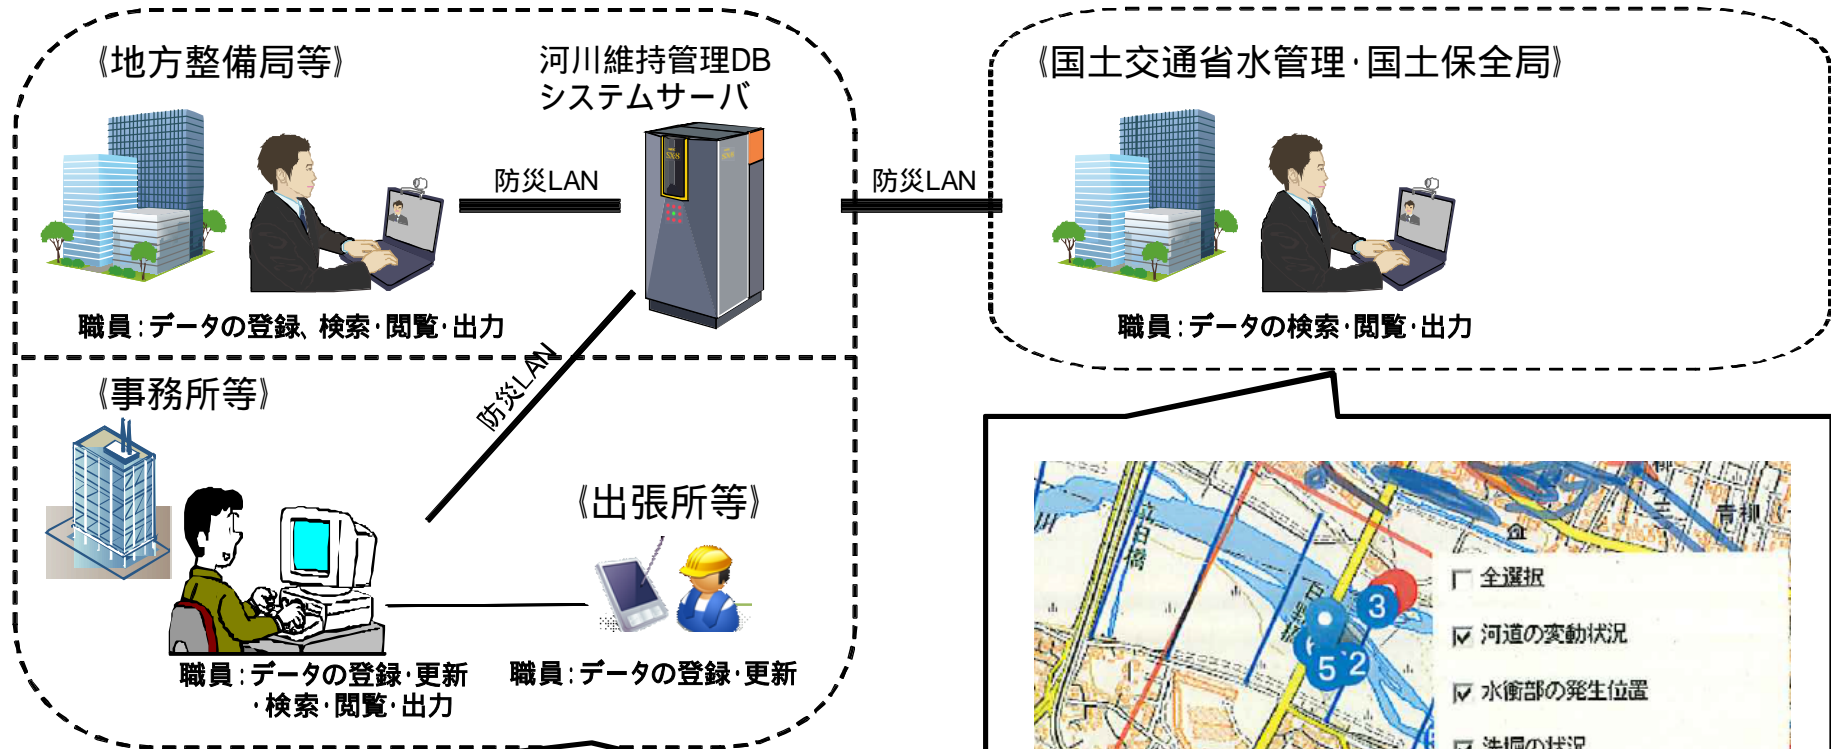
《地方整備局等》

河川維持管理DB
システムサーバ

防災LAN

防災LAN

《国土交通省水管理·国土保全局》

職員:データの登録、検索·閲覧·出力

職員:データの検索·閲覧·出力

防災LAN

《事務所等》

《出張所等》

職員:データの登録·更新
·検索·閲覧·出力

職員:データの登録·更新

青柳

3

5 2

全選択

河道の変動状況

水衝部の発生位置

洗掘の状況